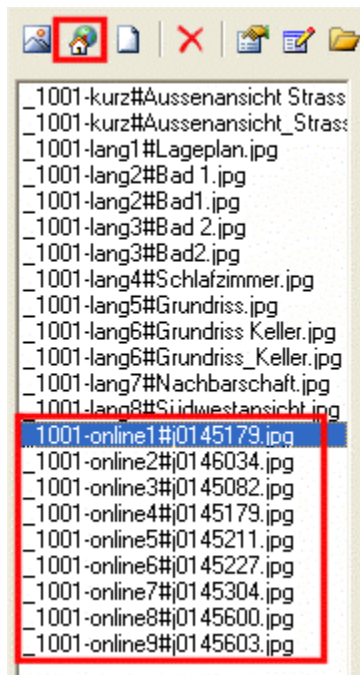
_1001-kurz#Aussenansicht Strass
_1001-kurz#Aussenansicht_Strass
_1001-lang1#Lageplan.jpg
_1001-lang2#Bad 1.jpg
_1001-lang2#Bad1.jpg
_1001-lang3#Bad 2.jpg
_1001-lang3#Bad2.jpg
_1001-lang4#Schlafzimmer.jpg
_1001-lang5#Grundriss.jpg
_1001-lang6#Grundriss Keller.jpg
_1001-lang6#Grundriss_Keller.jpg
_1001-lang7#Nachbarschaft.jpg
_1001-lang8#Südwestansicht.jpg
_1001-online1#j0145179.jpg
_1001-online2#j0146034.jpg
_1001-online3#j0145082.jpg
_1001-online4#j0145179.jpg
_1001-online5#j0145211.jpg
_1001-online6#j0145227.jpg
_1001-online7#j0145304.jpg
_1001-online8#j0145600.jpg
_1001-online9#j0145603.jpg